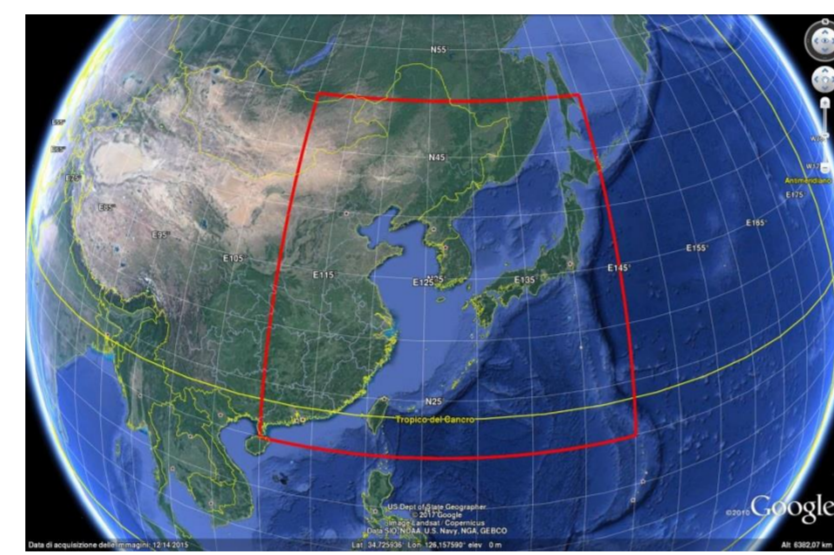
N55

N45

E85°

E95°

E105

E115

E125

E135

E145

E155

E165

E175

Antimeridiano

N25

Tropico del Cancro

US Dept of State Geographer
© 2017 Google
Image Landsat / Copernicus
Data SIO, NOAA, U.S. Navy, NGA, GEBCO

©2016 Google

Data di acquisizione delle immagini: 12/14/2015

Lat: 34.725636° Lon: 126.157590° elev 0 m

Alt: 6382,07 km